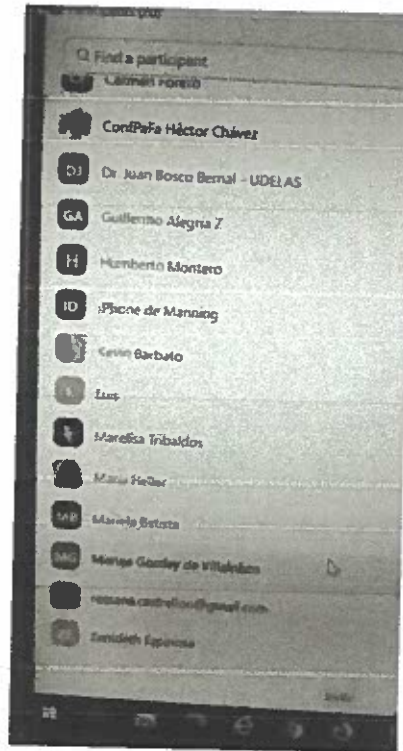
Find a participant

Carmen Forero

ConfPaFa Héctor Chávez

DJ Dr. Juan Bosco Bernal - UDELAS

GA Guillermo Alegria Z

H Humberto Montero

ID iPhone de Manning

Kevin Barbalo

L Luz

Marelisa Tribaldos

Maria Heller

MB Mariela Batista

MG Monica Gourley de Villalobos

rossana.castrellon@gmail.com

Sendileh Espinosa

Invite